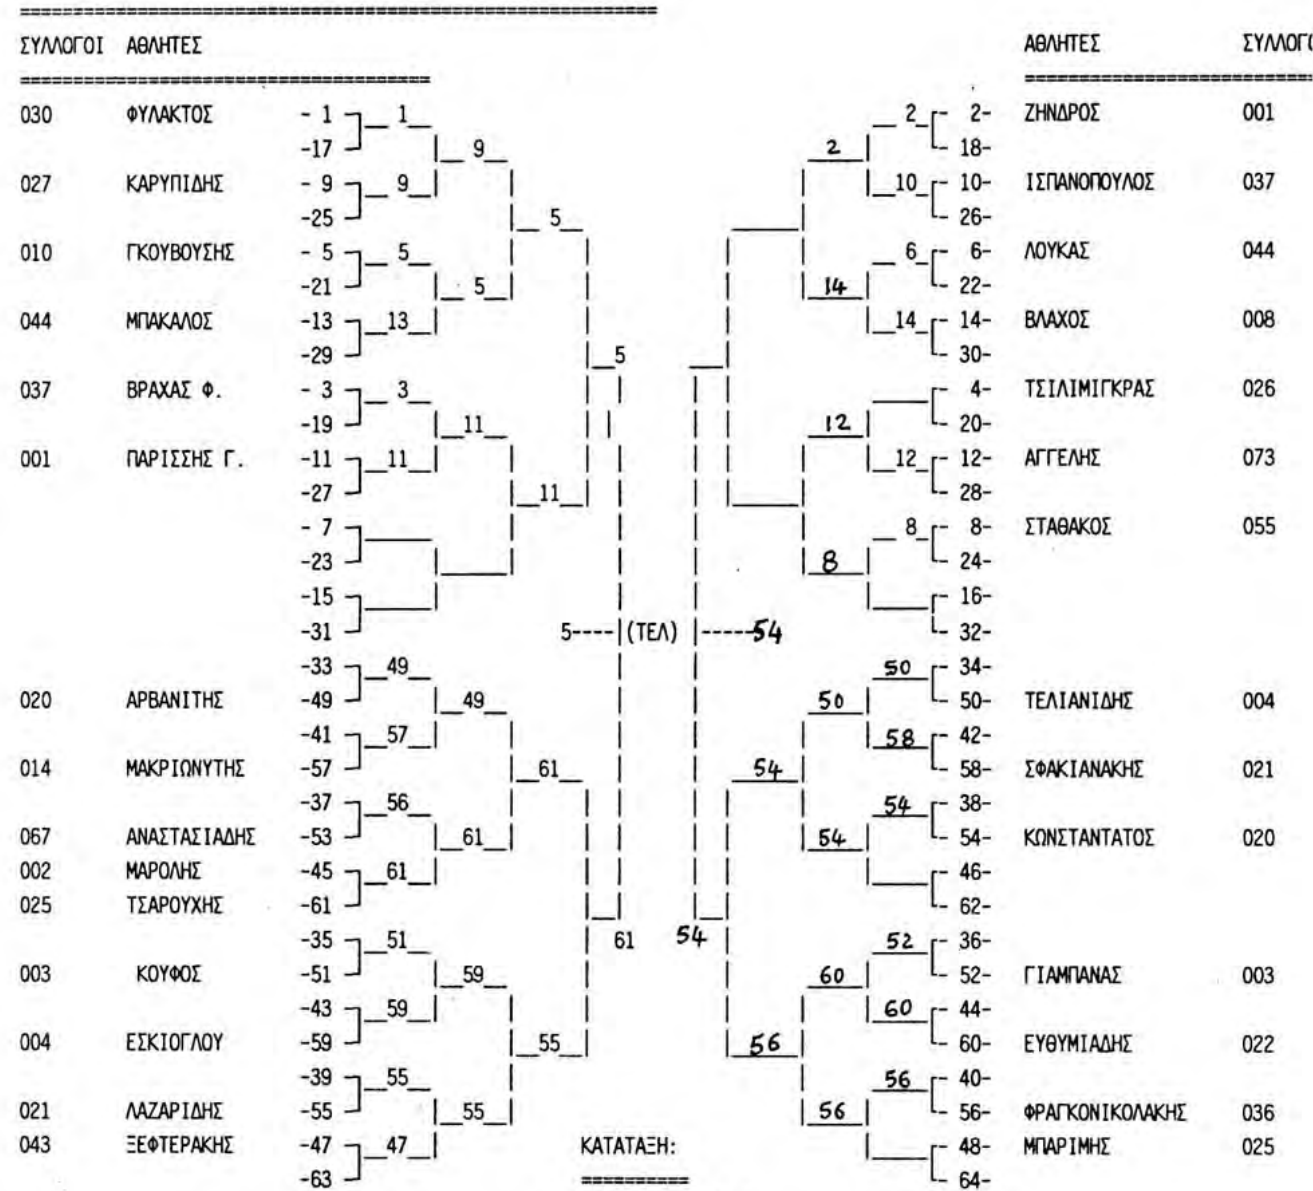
ΣΥΛΛΟΓΟΙ ΑΘΛΗΤΕΣ

ΑΘΛΗΤΕΣ ΣΥΛΛΟΓ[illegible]

030 ΦΥΛΑΚΤΟΣ -1 1
-17 9
027 ΚΑΡΥΠΙΔΗΣ -9 9
-25 5
010 ΓΚΟΥΒΟΥΣΗΣ -5 5
-21 5
044 ΜΠΑΚΑΛΟΣ -13 13
-29 5
037 ΒΡΑΧΑΣ Φ. -3 3
-19 11
001 ΠΑΡΙΣΣΗΣ Γ. -11 11
-27 11
-7
-23
-15
-31
5----(ΤΕΛ)----54
-33 49
020 ΑΡΒΑΝΙΤΗΣ -49 49
-41 57
014 ΜΑΚΡΙΩΝΥΤΗΣ -57 61
-37 56
067 ΑΝΑΣΤΑΣΙΑΔΗΣ -53 61
002 ΜΑΡΟΛΗΣ -45 61
025 ΤΣΑΡΟΥΧΗΣ -61
61
-35 51
003 ΚΟΥΦΟΣ -51 59
-43 59
004 ΕΣΚΙΟΓΛΟΥ -59 55
-39 55
021 ΛΑΖΑΡΙΔΗΣ -55 55
043 ΞΕΦΤΕΡΑΚΗΣ -47 47
-63

ΚΑΤΑΤΑΞΗ:

2 2- ΖΗΝΔΡΟΣ 001
2 18-
10 10- ΙΣΠΑΝΟΠΟΥΛΟΣ 037
26-
6 6- ΛΟΥΚΑΣ 044
14 22-
14 14- ΒΛΑΧΟΣ 008
30-
4- ΤΣΙΛΙΜΙΓΚΡΑΣ 026
12 20-
12 12- ΑΓΓΕΛΗΣ 073
28-
8 8- ΣΤΑΘΑΚΟΣ 055
8 24-
16-
32-
50 34-
50 50- ΤΕΛΙΑΝΙΔΗΣ 004
58 42-
54 58- ΣΦΑΚΙΑΝΑΚΗΣ 021
54 38-
54 54- ΚΩΝΣΤΑΝΤΑΤΟΣ 020
46-
62-
54
52 36-
60 52- ΓΙΑΜΠΑΝΑΣ 003
60 44-
56 60- ΕΥΘΥΜΙΑΔΗΣ 022
56 40-
56 56- ΦΡΑΓΚΟΝΙΚΟΛΑΚΗΣ 036
48- ΜΠΑΡΙΜΗΣ 025
64-